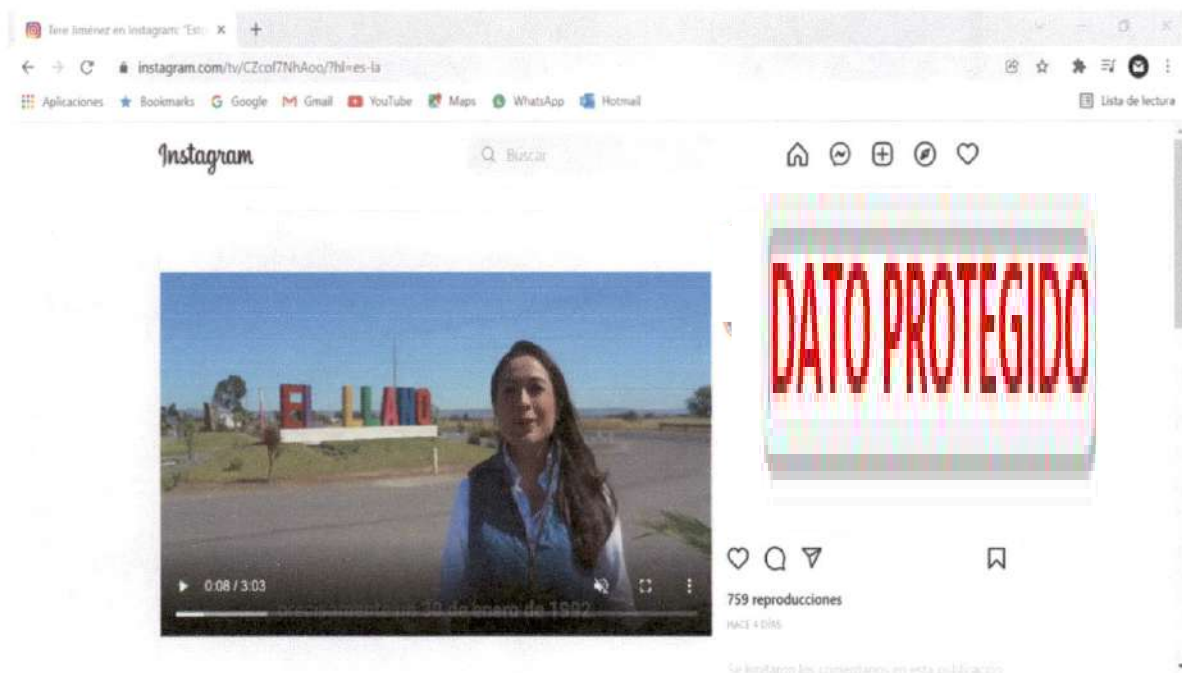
Tere Jiménez en Instagram: "Est ×

instagram.com/tv/CZcof7NhAoo/?hl=es-la

Aplicaciones Bookmarks Google Gmail YouTube Maps WhatsApp Hotmail

Lista de lectura

Instagram

Buscar

DATO PROTEGIDO

EL LLANO

0:08 / 3:03

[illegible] 30 de enero de 1992

759 reproducciones

HACE 4 DÍAS

Se limitaron los comentarios en esta publicación